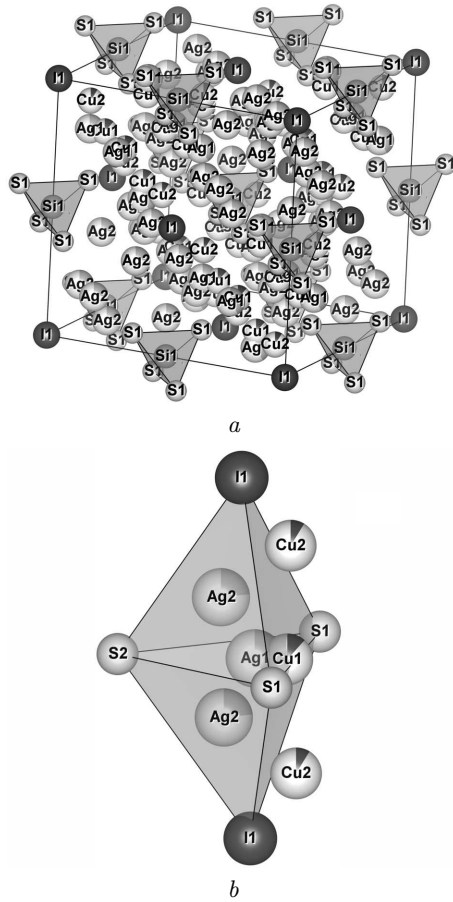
S1 I1 S1 S1 Si1 S1 Ag2 I1 S1 Si1 S1 Cu2 S1 Si1 S1 Cu2 Ag2 Ag1 Cu1 Ag2 Ag2 Ag1 Cu1 I1 S1 Si1 S1 Ag2 Ag2 Cu1 Ag2 Ag2 Ag1 S1 Si1 S1 Ag2 Cu2 I1 Ag2 Cu2 Ag2 S1 Si1 S1 Ag2 Ag1 Ag2 Cu1 Ag2 Ag1 Cu2 Ag2 S1 Ag2 Ag2 S1 I1 S1 Cu1 Cu2 S1 S1 Si1 S1 I1 S1 Si1 S1 I1

$a$

I1
Cu2
Ag2
S1
S2
Ag1
Cu1
S1
Ag2
Cu2
I1

$b$